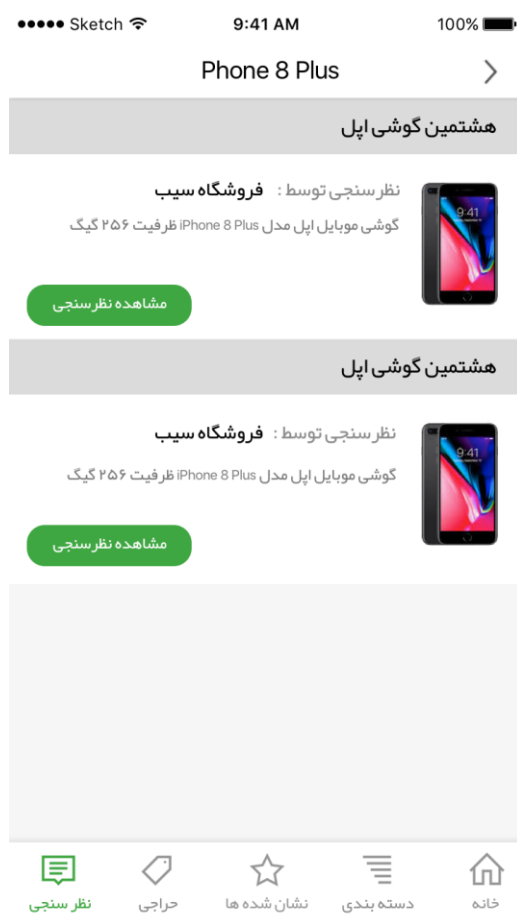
●●●●● Sketch 9:41 AM 100%

Phone 8 Plus

هشتمین گوشی اپل

نظر سنجی توسط : فروشگاه سیب

گوشی موبایل اپل مدل iPhone 8 Plus ظرفیت ۲۵۶ گیگ

9:41

مشاهده نظرسنجی

هشتمین گوشی اپل

نظر سنجی توسط : فروشگاه سیب

گوشی موبایل اپل مدل iPhone 8 Plus ظرفیت ۲۵۶ گیگ

9:41

مشاهده نظرسنجی

خانه دسته بندی نشان شده ها حراجی نظر سنجی